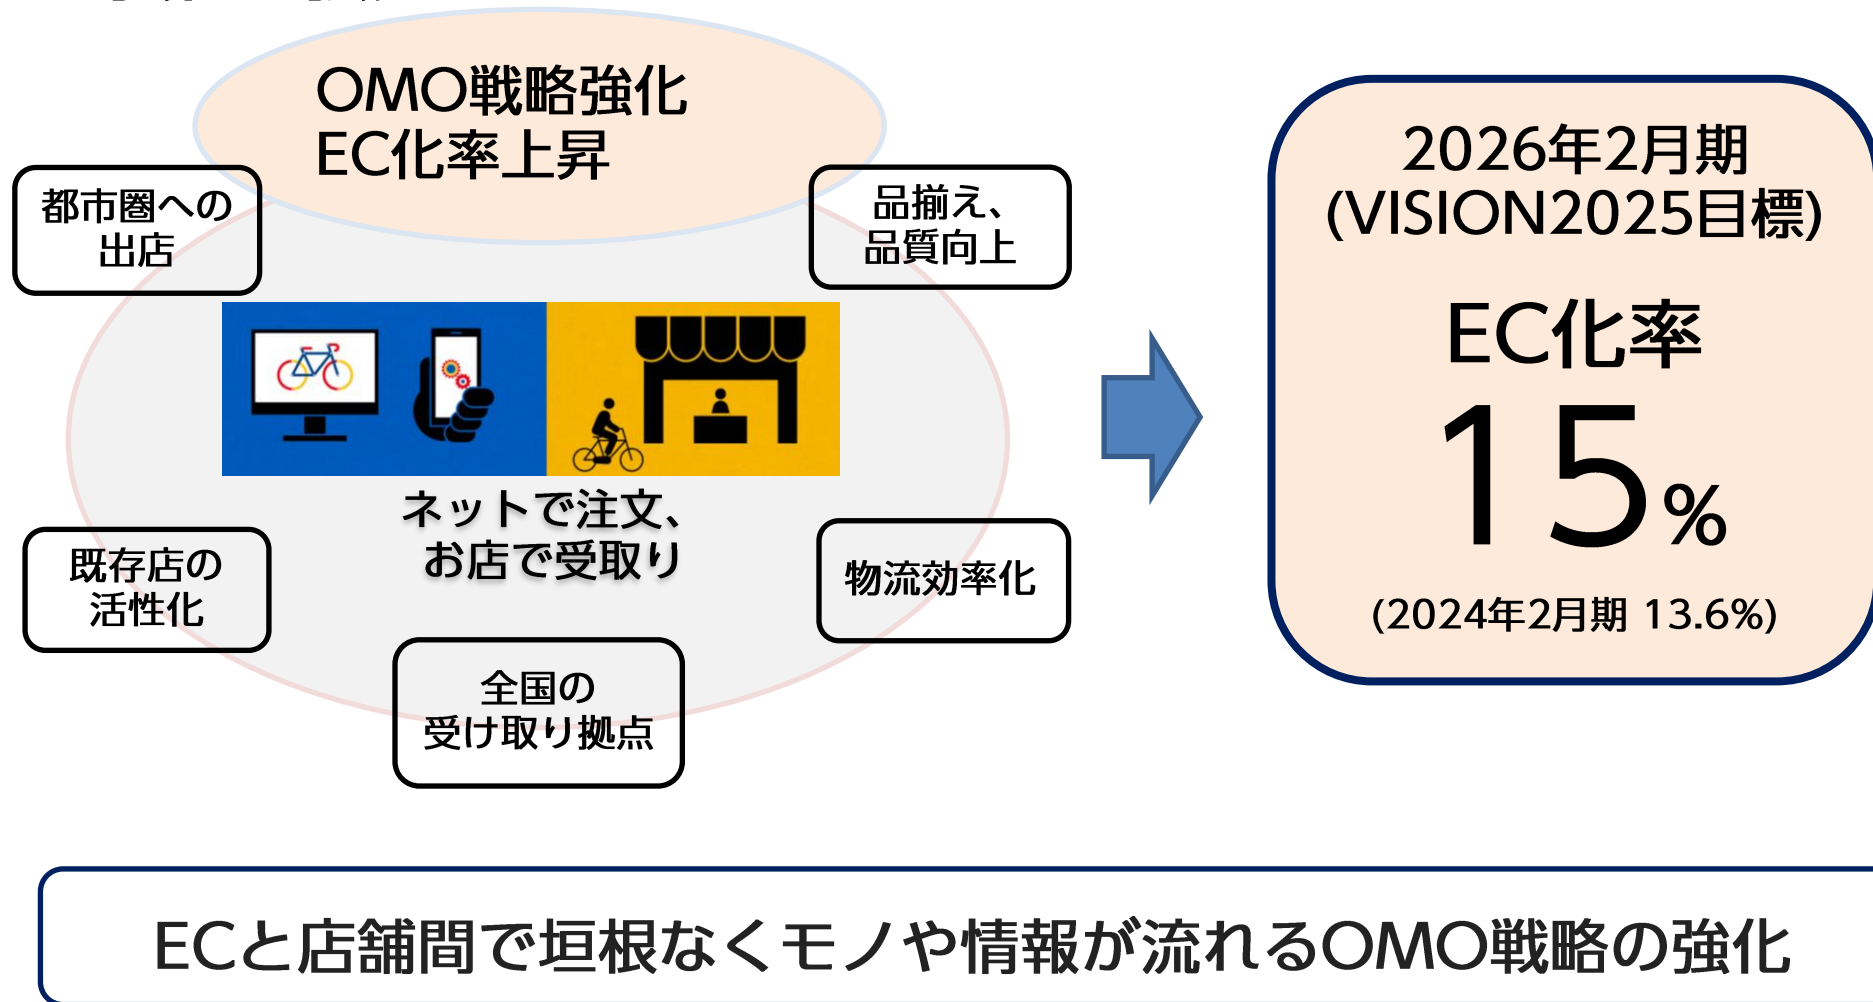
OMO戦略強化
EC化率上昇

都市圏への
出店

品揃え、
品質向上

ネットで注文、
お店で受取り

既存店の
活性化

物流効率化

全国の
受け取り拠点

2026年2月期
(VISION2025目標)

EC化率
15%

(2024年2月期 13.6%)

ECと店舗間で垣根なくモノや情報が流れるOMO戦略の強化